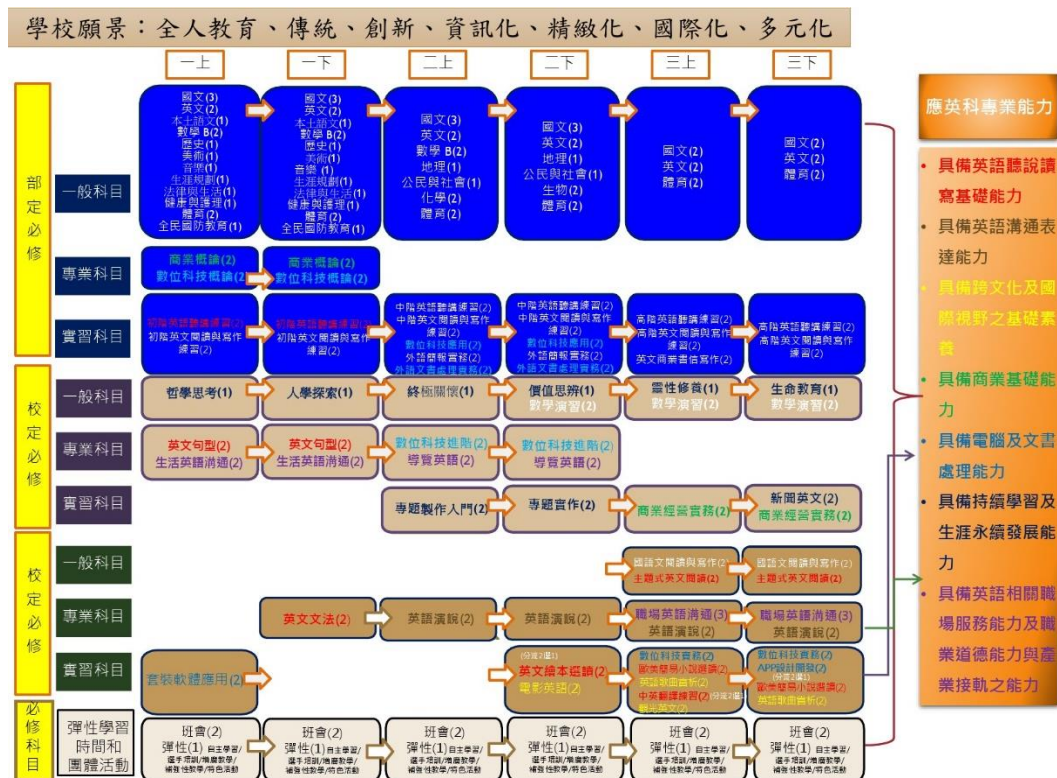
學校願景：全人教育、傳統、創新、資訊化、精緻化、國際化、多元化

一上　一下　二上　二下　三上　三下

部定必修

一般科目

國文(3)
英文(2)
本土語文(1)
數學 B(2)
歷史(1)
美術(1)
音樂(1)
生涯規劃(1)
法律與生活(1)
健康與護理(1)
體育(2)
全民國防教育(1)

國文(3)
英文(2)
本土語文(1)
數學 B(2)
歷史(1)
美術(1)
音樂(1)
生涯規劃(1)
法律與生活(1)
健康與護理(1)
體育(2)
全民國防教育(1)

國文(3)
英文(2)
數學 B(2)
地理(1)
公民與社會(1)
化學(2)
體育(2)

國文(3)
英文(2)
地理(1)
公民與社會(1)
生物(2)
體育(2)

國文(2)
英文(2)
體育(2)

國文(2)
英文(2)
體育(2)

專業科目

商業概論(2)
數位科技概論(2)

商業概論(2)
數位科技概論(2)

實習科目

初階英語聽講練習(2)
初階英文閱讀與寫作練習(2)

初階英語聽講練習(2)
初階英文閱讀與寫作練習(2)

中階英語聽講練習(2)
中階英文閱讀與寫作練習(2)
數位科技應用(2)
外語簡報實務(2)
外語文書處理實務(2)

中階英語聽講練習(2)
中階英文閱讀與寫作練習(2)
數位科技應用(2)
外語簡報實務(2)
外語文書處理實務(2)

高階英語聽講練習(2)
高階英文閱讀與寫作練習(2)
英文商業書信寫作(2)

高階英語聽講練習(2)
高階英文閱讀與寫作練習(2)

校定必修

一般科目

哲學思考(1)　人學探索(1)　終極關懷(1)　價值思辨(1) 數學演習(2)　靈性修養(1) 數學演習(2)　生命教育(1) 數學演習(2)

專業科目

英文句型(2) 生活英語溝通(2)　英文句型(2) 生活英語溝通(2)　數位科技進階(2) 導覽英語(2)　數位科技進階(2) 導覽英語(2)

實習科目

專題製作入門(2)　專題實作(2)　商業經營實務(2)　新聞英文(2) 商業經營實務(2)

校定必修

一般科目

國語文閱讀與寫作(2) 主題式英文閱讀(2)　國語文閱讀與寫作(2) 主題式英文閱讀(2)

專業科目

英文文法(2)　英語演說(2)　英語演說(2)　職場英語溝通(3) 英語演說(2)　職場英語溝通(3) 英語演說(2)

實習科目

套裝軟體應用(2)

(分組2擇1)
英文繪本導讀(2)
電影英語(2)

數位科技實務(2)
歐美簡易小說選讀(2)
英語歌曲賞析(2)
中英翻譯練習(2) (分組2擇1)
觀光英文(2)

數位科技實務(2)
APP設計開發(2)
(分組2擇1)
歐美簡易小說選讀(2)
英語歌曲賞析(2)

必修科目

彈性學習時間和團體活動

班會(2) 彈性(1) 自主學習/選手培訓/增廣教學/補強性教學/特色活動
班會(2) 彈性(1) 自主學習/選手培訓/增廣教學/補強性教學/特色活動
班會(2) 彈性(1) 自主學習/選手培訓/增廣教學/補強性教學/特色活動
班會(2) 彈性(1) 自主學習/選手培訓/增廣教學/補強性教學/特色活動
班會(2) 彈性(1) 自主學習/選手培訓/增廣教學/補強性教學/特色活動
班會(2) 彈性(1) 自主學習/選手培訓/增廣教學/補強性教學/特色活動

應英科專業能力

• 具備英語聽說讀寫基礎能力
• 具備英語溝通表達能力
• 具備跨文化及國際視野之基礎素養
• 具備商業基礎能力
• 具備電腦及文書處理能力
• 具備持續學習及生涯永續發展能力
• 具備英語相關職場服務能力及職業道德能力與產業接軌之能力